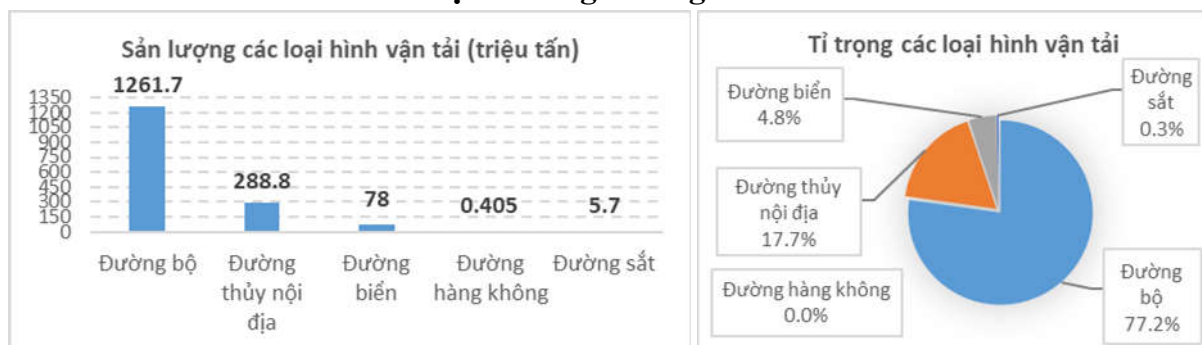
Sản lượng các loại hình vận tải (triệu tấn)

1350
1200
1050
900
750
600
450
300
150
0

1261.7
288.8
78
0.405
5.7

Đường bộ
Đường thủy nội địa
Đường biển
Đường hàng không
Đường sắt

Tỉ trọng các loại hình vận tải

Đường biển 4.8%
Đường sắt 0.3%
Đường thủy nội địa 17.7%
Đường hàng không 0.0%
Đường bộ 77.2%